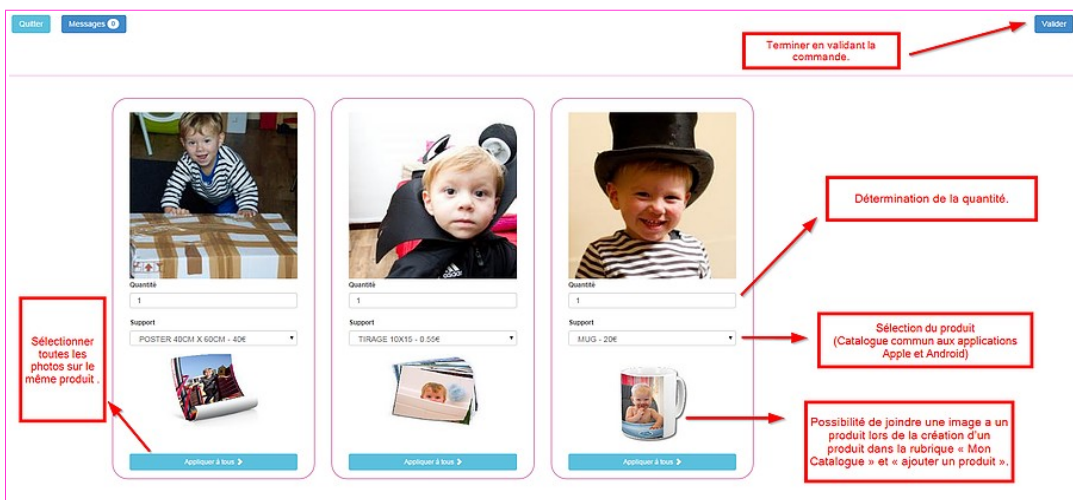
Quitter Messages 0

Valider

Terminer en validant la commande.

Quantité
1
Support
POSTER 40CM X 60CM - 40€
Appliquer à tous

Quantité
1
Support
TIRAGE 10X15 - 0.50€
Appliquer à tous

Quantité
1
Support
MUG - 20€
Appliquer à tous

Détermination de la quantité.

Sélection du produit (Catalogue commun aux applications Apple et Android)

Sélectionner toutes les photos sur le même produit .

Possibilité de joindre une image a un produit lors de la création d'un produit dans la rubrique « Mon Catalogue » et « ajouter un produit ».